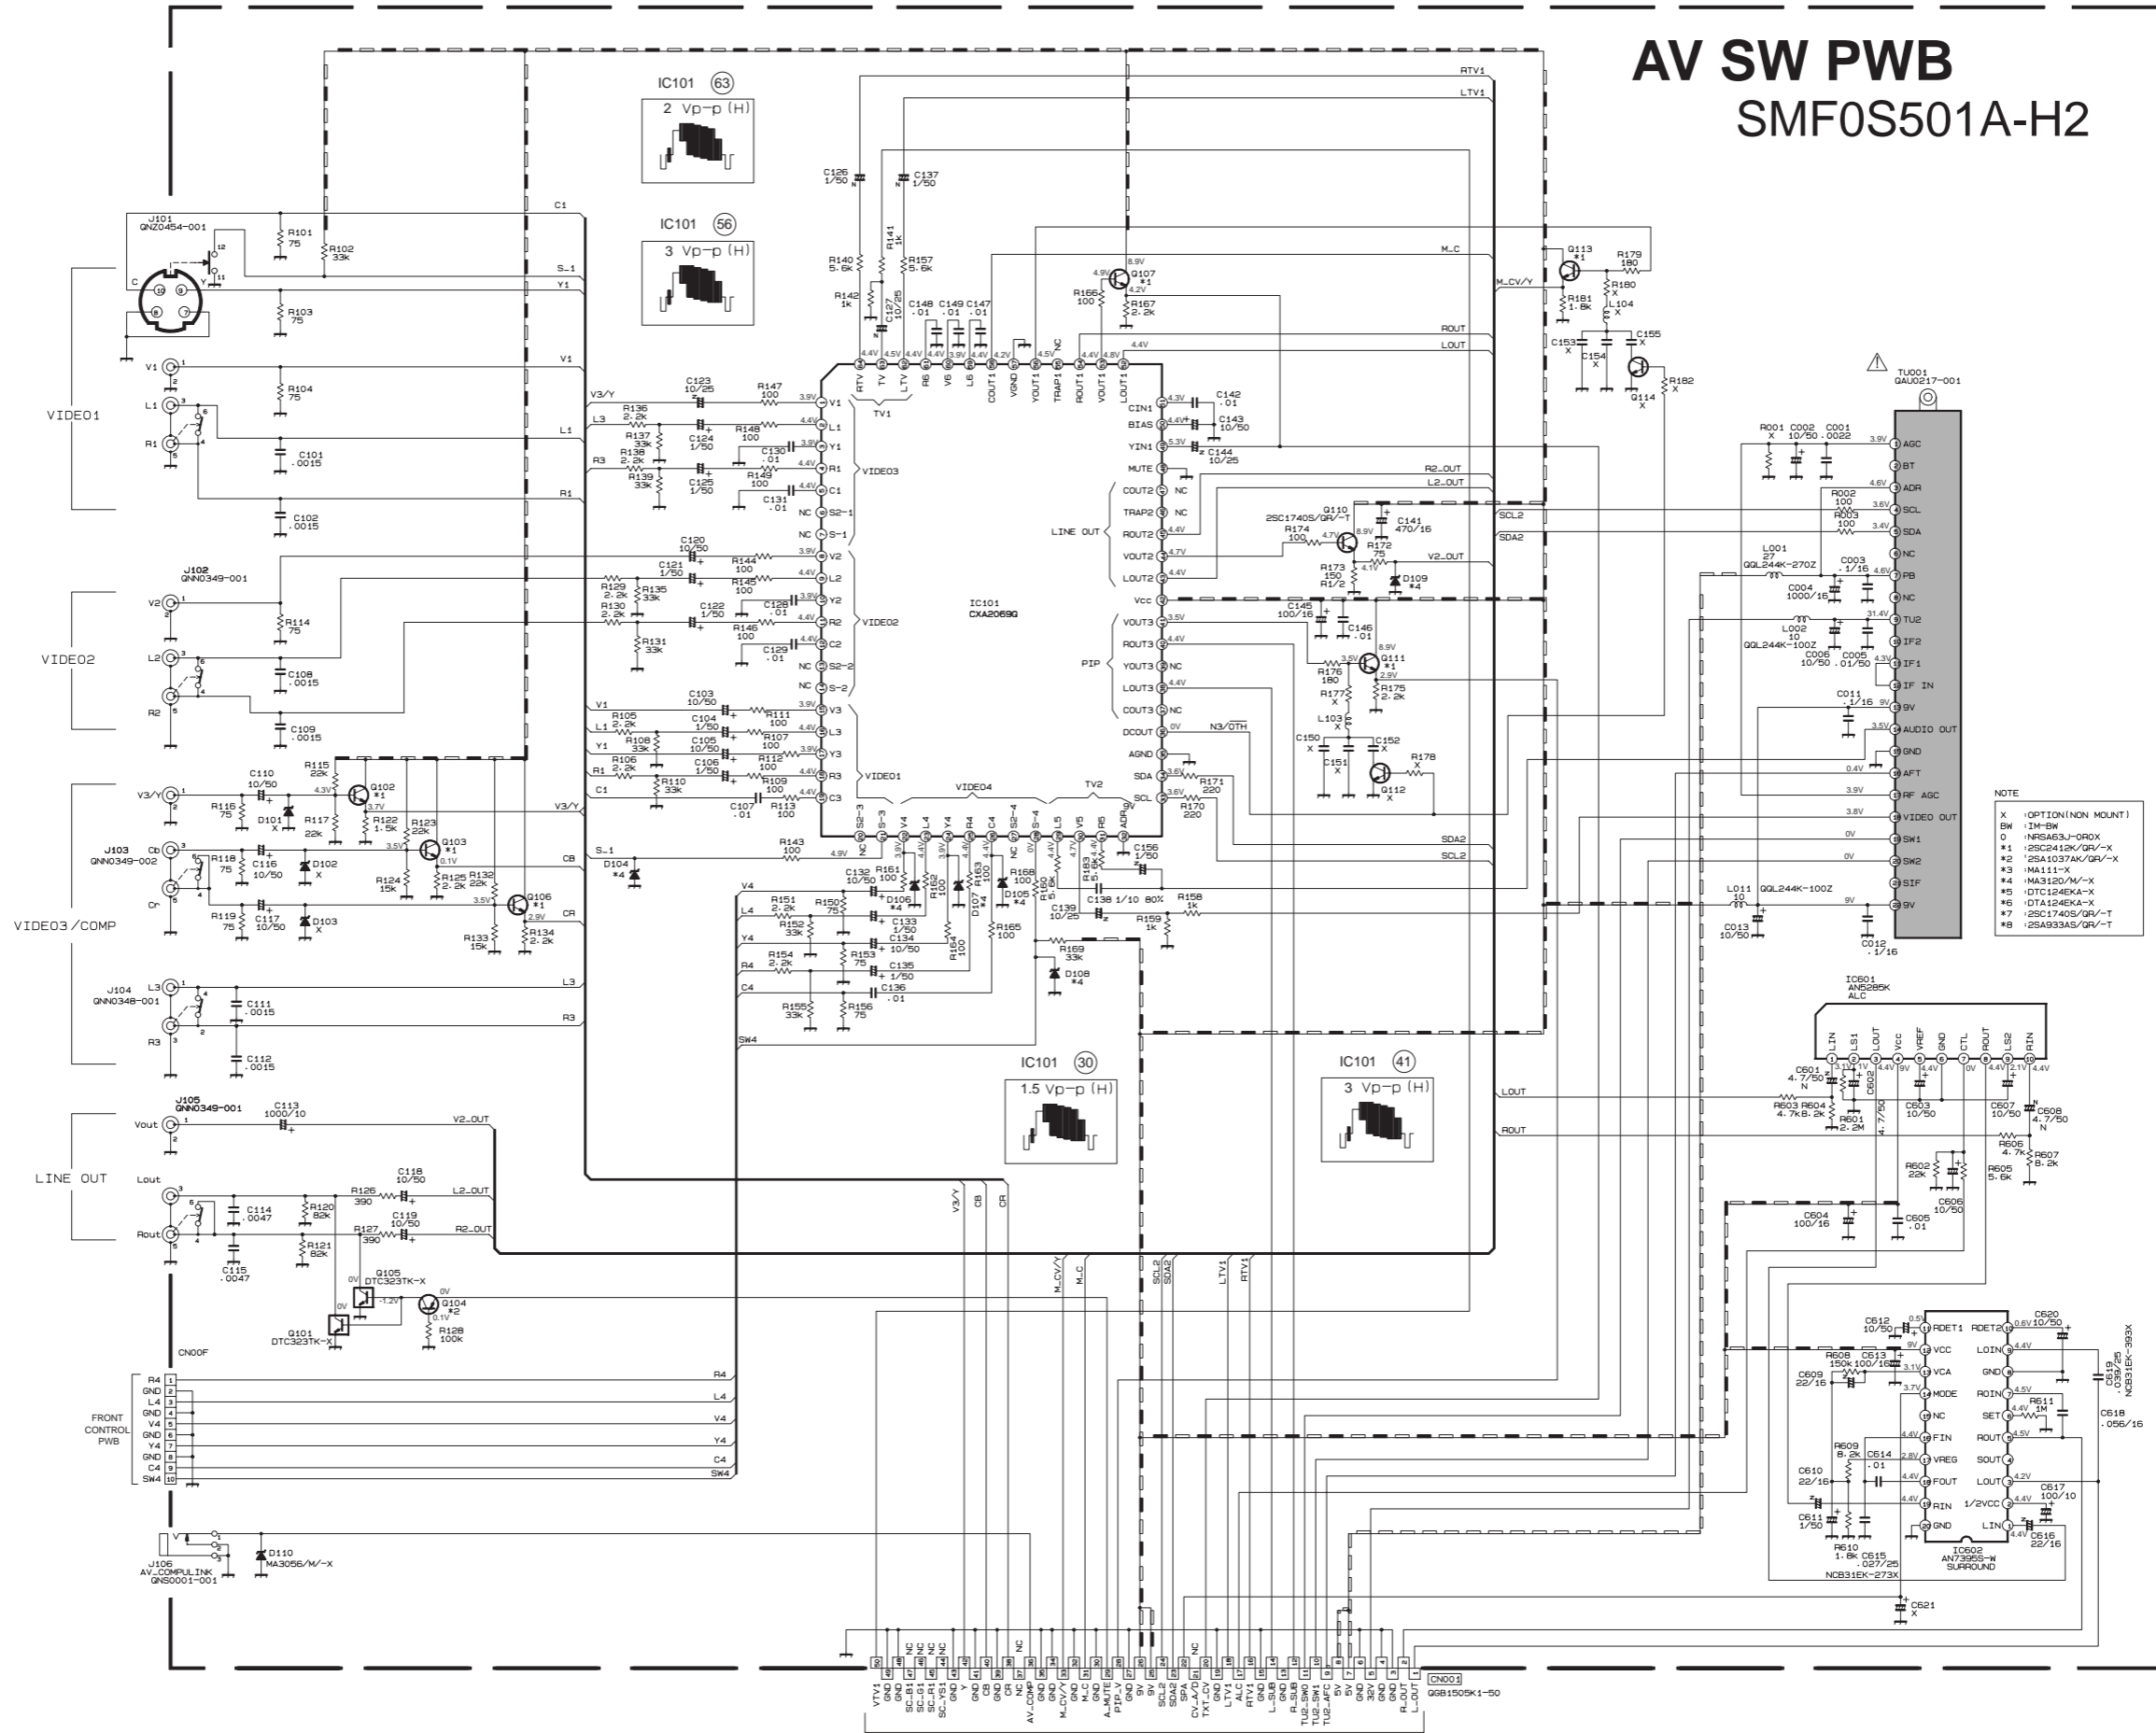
AV SW PWB
SMF0S501A-H2

IC101 63
2 Vp-p (H)

IC101 56
3 Vp-p (H)

IC101 30
1.5 Vp-p (H)

IC101 41
3 Vp-p (H)

J101 QNZ0454-001
VIDEO1
VIDEO2
VIDEO3/COMP
LINE OUT
J102 QNN0349-001
J103 QNN0349-002
J104 QNN0348-001
J105 QNN0349-001
J106 AV_COMPULINK QNS0001-001

IC101 CXA2069Q

TU001 QAU0217-001

IC601 AN5285K ALC

IC602 AN7395S-W SURROUND

FRONT CONTROL PWB
CN00F

CN001 QGB1505K1-50

NOTE
| X | :OPTION(NON MOUNT) |
|---|---|
| BW | :IM-BW |
| 0 | :NRSA63J-0R0X |
| *1 | :2SC2412K/QR/-X |
| *2 | :2SA1037AK/QR/-X |
| *3 | :MA111-X |
| *4 | :MA3120/M/-X |
| *5 | :DTC124EKA-X |
| *6 | :DTA124EKA-X |
| *7 | :2SC1740S/QR/-T |
| *8 | :2SA933AS/QR/-T |